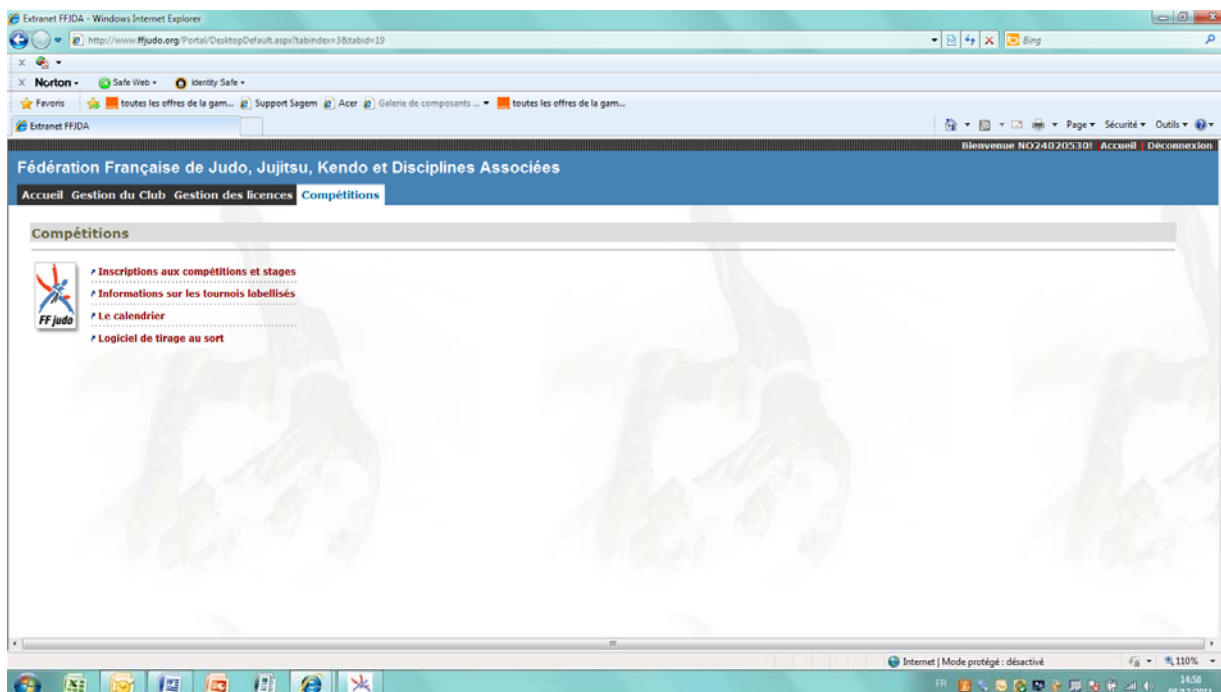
Extranet FFJDA - Windows Internet Explorer

http://www.ffjudo.org/Portal/DesktopDefault.aspx?tabindex=3&tabid=19

Bing

Norton - Safe Web - Identity Safe -

Favoris toutes les offres de la gam... Support Sagem Acer Galerie de composants ... toutes les offres de la gam...

Extranet FFJDA

Page - Sécurité - Outils -

Bienvenue NO24020530! Accueil Déconnexion

Fédération Française de Judo, Jujitsu, Kendo et Disciplines Associées

Accueil Gestion du Club Gestion des licences Compétitions

Compétitions

FF judo

Inscriptions aux compétitions et stages

Informations sur les tournois labellisés

Le calendrier

Logiciel de tirage au sort

Internet | Mode protégé : désactivé

110%

FR

14:58